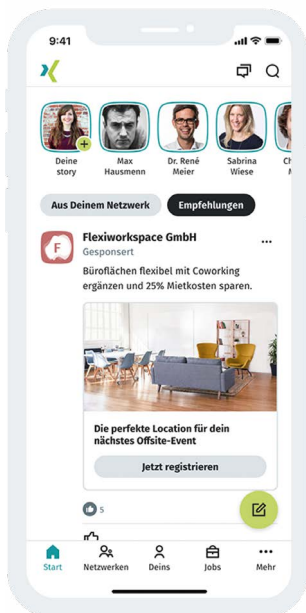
9:41

Deine story
Max Hausmann
Dr. René Meier
Sabrina Wiese
Ch M

Aus Deinem Netzwerk
Empfehlungen

F
Flexiworkspace GmbH
Gesponsert
...
Büroflächen flexibel mit Coworking ergänzen und 25% Mietkosten sparen.

Die perfekte Location für dein nächstes Offsite-Event
Jetzt registrieren

5

Start
Netzwerken
Deins
Jobs
Mehr